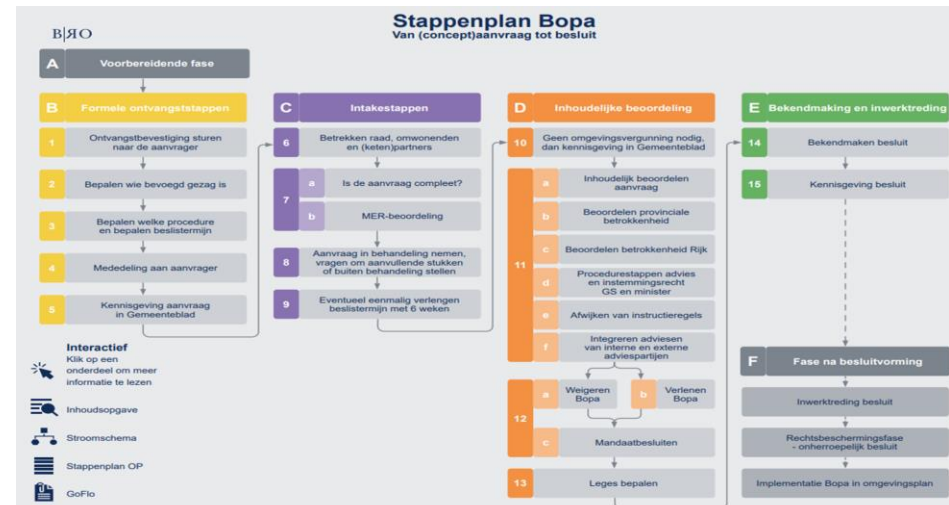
B|RO

Stappenplan Bopa
Van (concept)aanvraag tot besluit

A Voorbereidende fase

B Formele ontvangststappen
1 Ontvangstbevestiging sturen naar de aanvrager
2 Bepalen wie bevoegd gezag is
3 Bepalen welke procedure en bepalen beslistermijn
4 Mededeling aan aanvrager
5 Kennisgeving aanvraag in Gemeenteblad

C Intakestappen
6 Betrekken raad, omwonenden en (keten)partners
7 a Is de aanvraag compleet?
b MER-beoordeling
8 Aanvraag in behandeling nemen, vragen om aanvullende stukken of buiten behandeling stellen
9 Eventueel eenmalig verlengen beslistermijn met 6 weken

D Inhoudelijke beoordeling
10 Geen omgevingsvergunning nodig, dan kennisgeving in Gemeenteblad
11 a Inhoudelijk beoordelen aanvraag
b Beoordelen provinciale betrokkenheid
c Beoordelen betrokkenheid Rijk
d Procedurestappen advies en instemmingsrecht GS en minister
e Afwijken van instructieregels
f Integreren adviezen van interne en externe adviespartijen
12 a Weigeren Bopa
b Verlenen Bopa
c Mandaatbesluiten
13 Leges bepalen

E Bekendmaking en inwerktreding
14 Bekendmaken besluit
15 Kennisgeving besluit

F Fase na besluitvorming
Inwerktreding besluit
Rechtsbeschermingsfase - onherroepelijk besluit
Implementatie Bopa in omgevingsplan

Interactief
Klik op een onderdeel om meer informatie te lezen
Inhoudsopgave
Stroomschema
Stappenplan OP
GoFlo